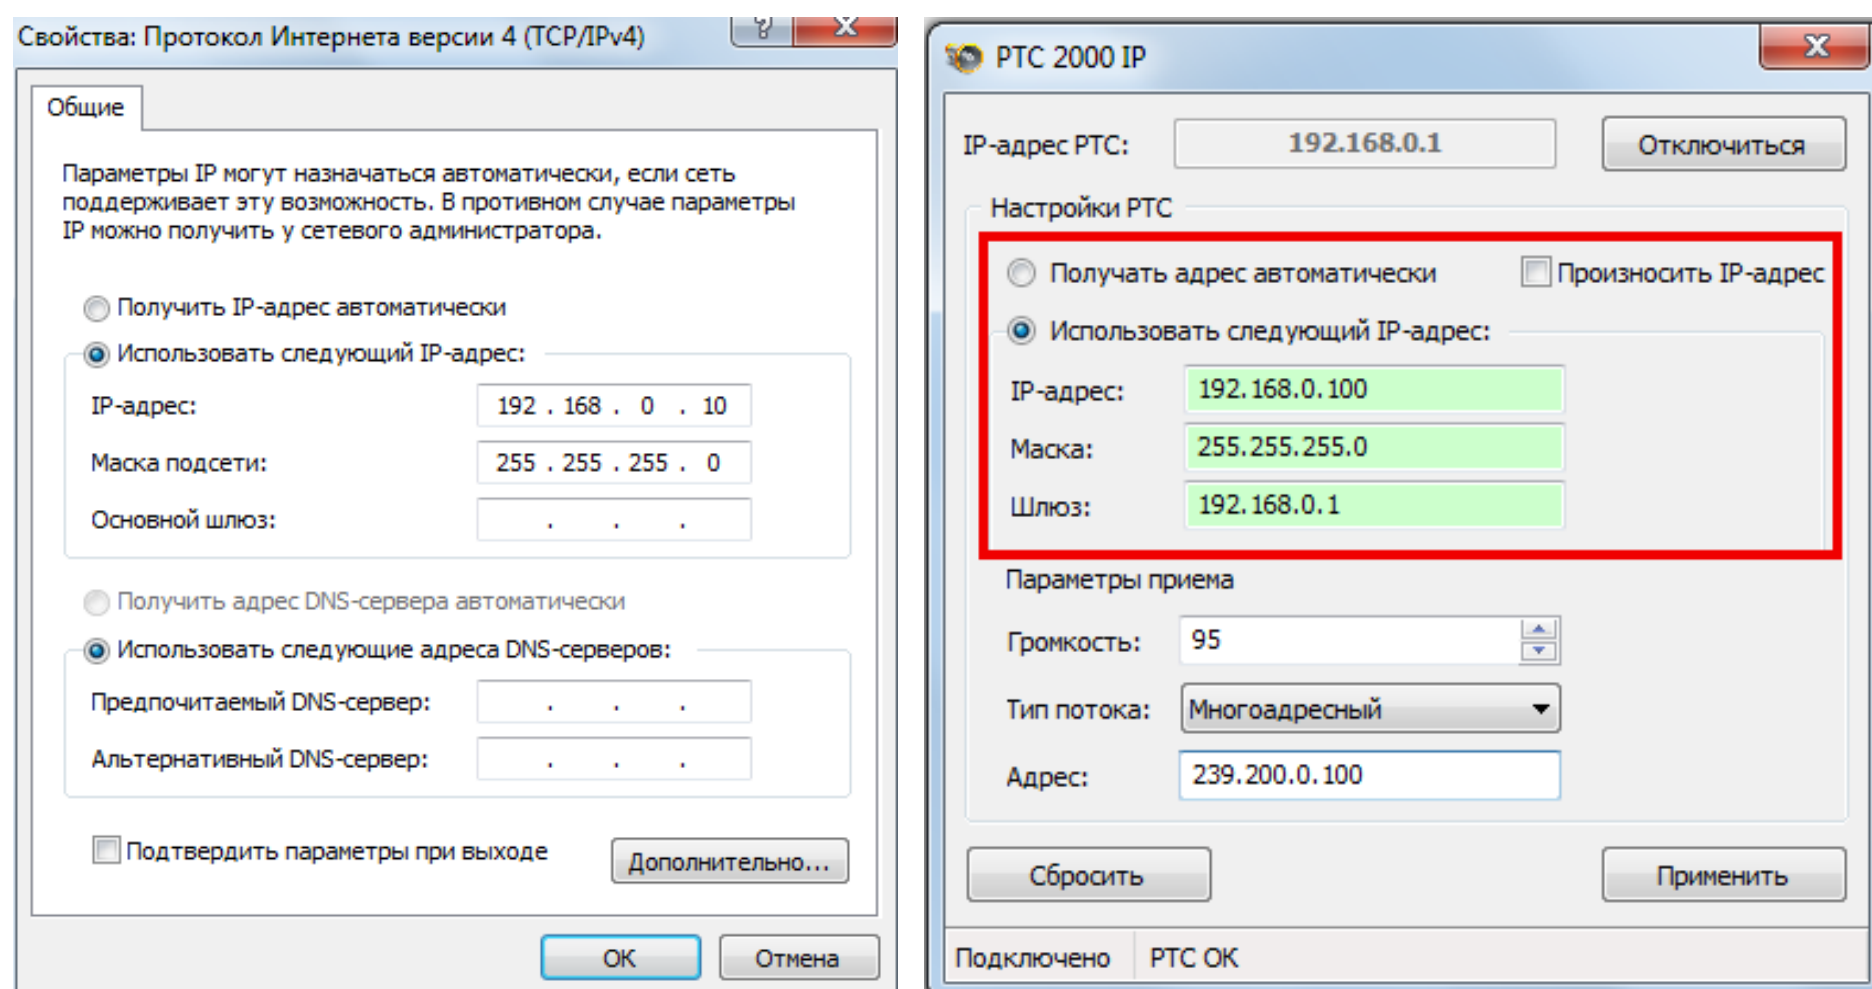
Свойства: Протокол Интернета версии 4 (TCP/IPv4)

?

X

Общие

Параметры IP могут назначаться автоматически, если сеть поддерживает эту возможность. В противном случае параметры IP можно получить у сетевого администратора.

Получить IP-адрес автоматически

Использовать следующий IP-адрес:

IP-адрес: 192 . 168 . 0 . 10

Маска подсети: 255 . 255 . 255 . 0

Основной шлюз: . . .

Получить адрес DNS-сервера автоматически

Использовать следующие адреса DNS-серверов:

Предпочитаемый DNS-сервер: . . .

Альтернативный DNS-сервер: . . .

Подтвердить параметры при выходе

Дополнительно...

ОК

Отмена

РТС 2000 IP

X

IP-адрес РТС: 192.168.0.1

Отключиться

Настройки РТС

Получать адрес автоматически

Произносить IP-адрес

Использовать следующий IP-адрес:

IP-адрес: 192.168.0.100

Маска: 255.255.255.0

Шлюз: 192.168.0.1

Параметры приема

Громкость: 95

Тип потока: Многоадресный

Адрес: 239.200.0.100

Сбросить

Применить

Подключено

РТС ОК